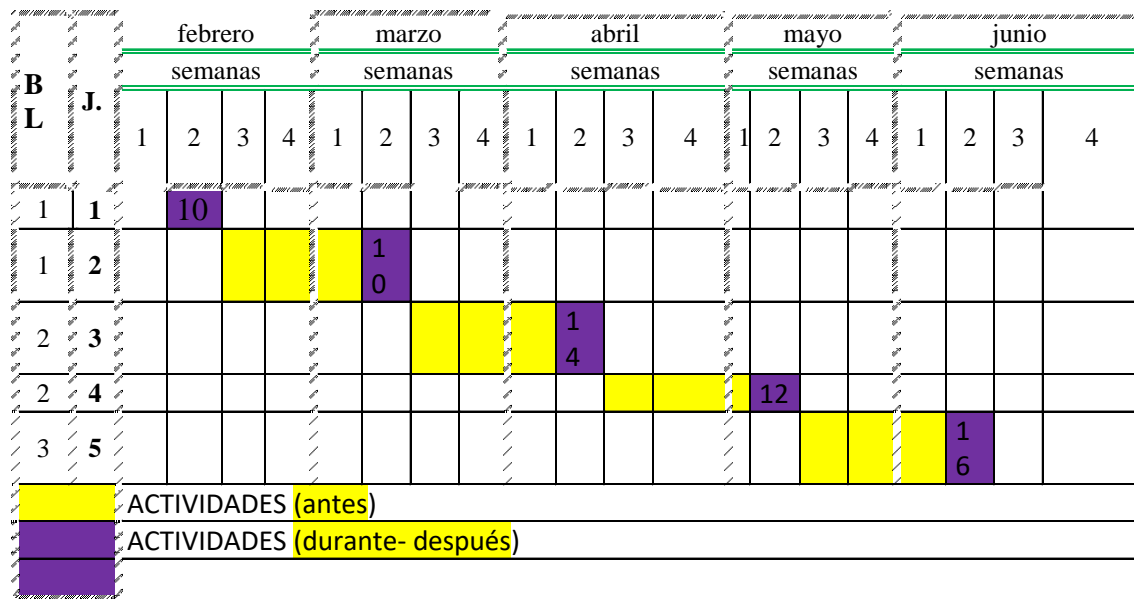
| BL | J. | febrero semanas 1 | 2 | 3 | 4 | marzo semanas 1 | 2 | 3 | 4 | abril semanas 1 | 2 | 3 | 4 | mayo semanas 1 | 2 | 3 | 4 | junio semanas 1 | 2 | 3 | 4 |
|---|---|---|---|---|---|---|---|---|---|---|---|---|---|---|---|---|---|---|---|---|---|
| 1 | **1** | | 10 | | | | | | | | | | | | | | | | | | |
| 1 | **2** | | | | | | 10 | | | | | | | | | | | | | | |
| 2 | **3** | | | | | | | | | | 14 | | | | | | | | | | |
| 2 | **4** | | | | | | | | | | | | | | 12 | | | | | | |
| 3 | **5** | | | | | | | | | | | | | | | | | | 16 | | |

ACTIVIDADES (antes)

ACTIVIDADES (durante- después)